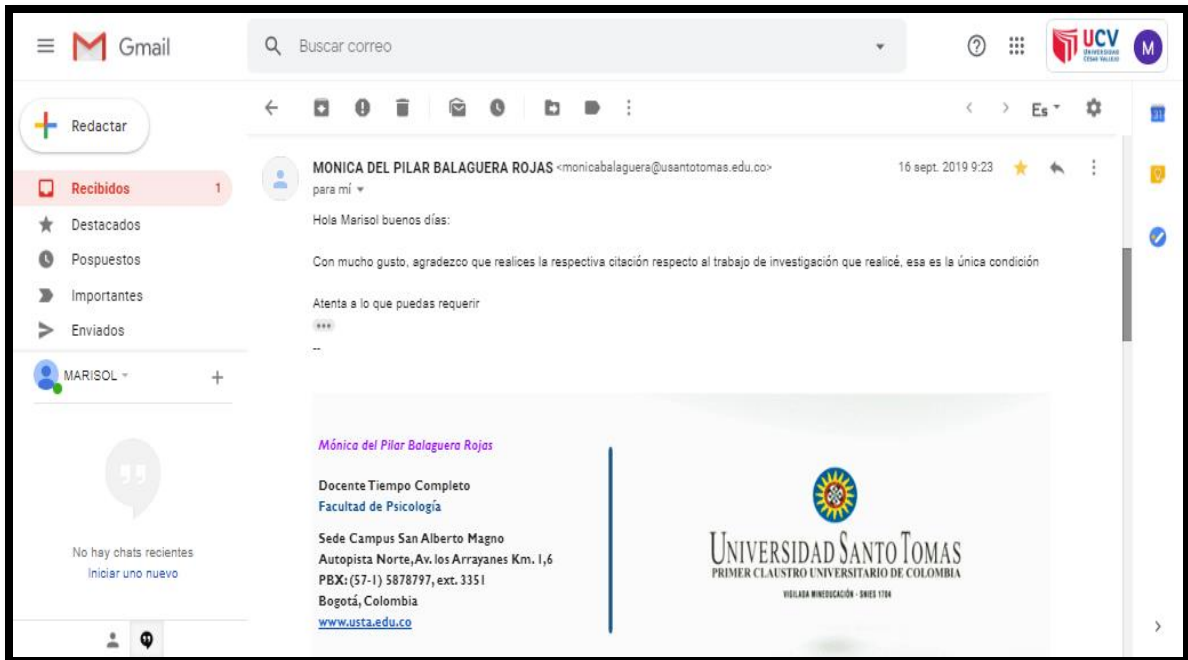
Gmail

Buscar correo

UCV
UNIVERSIDAD CÉSAR VALLEJO

M

Redactar

Recibidos 1
Destacados
Pospuestos
Importantes
Enviados

MARISOL

No hay chats recientes
Iniciar uno nuevo

Es

MONICA DEL PILAR BALAGUERA ROJAS <monicabalaguera@usantotomas.edu.co>
para mí

16 sept. 2019 9:23

Hola Marisol buenos días:

Con mucho gusto, agradezco que realices la respectiva citación respecto al trabajo de investigación que realicé, esa es la única condición

Atenta a lo que puedas requerir

...

--

Mónica del Pilar Balaguera Rojas

Docente Tiempo Completo
Facultad de Psicología

Sede Campus San Alberto Magno
Autopista Norte, Av. los Arrayanes Km. 1,6
PBX: (57-1) 5878797, ext. 3351
Bogotá, Colombia
www.usta.edu.co

UNIVERSIDAD SANTO TOMAS
PRIMER CLAUSTRO UNIVERSITARIO DE COLOMBIA
VIGILADA MINEDUCACIÓN - SNIES 1704